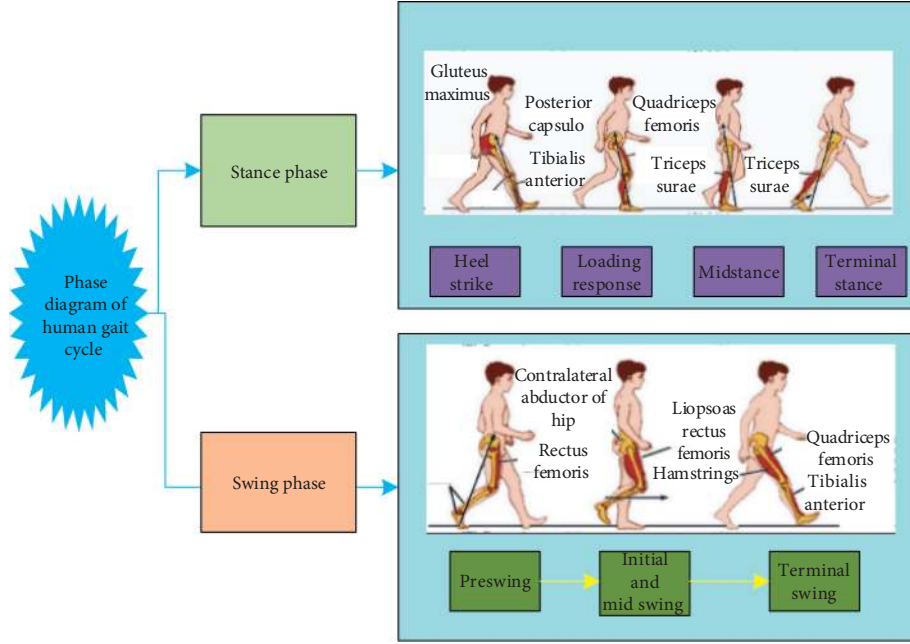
Phase diagram of human gait cycle

Stance phase

Gluteus maximus

Posterior capsulo

Tibialis anterior

Quadriceps femoris

Triceps surae

Triceps surae

Heel strike

Loading response

Midstance

Terminal stance

Swing phase

Contralateral abductor of hip

Rectus femoris

Liopsoas rectus femoris

Hamstrings

Quadriceps femoris

Tibialis anterior

Preswing

Initial and mid swing

Terminal swing